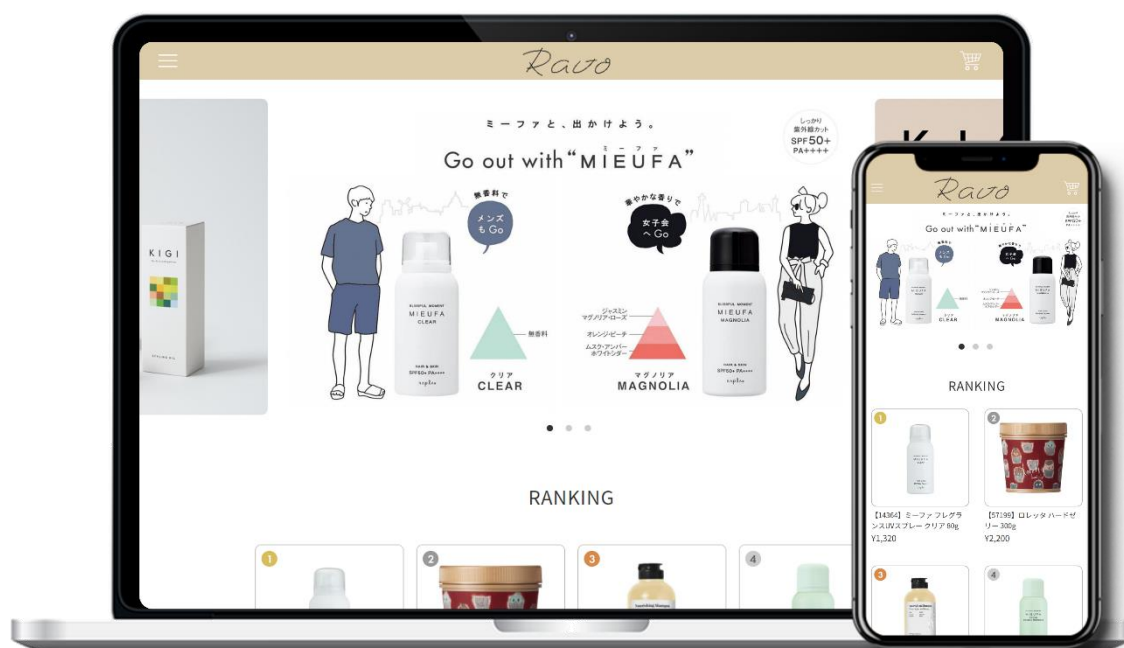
Ravo

KIGI

ミーファと、出かけよう。

Go out with "MIEUFA"

しっかり紫外線カット SPF50+ PA++++

無香料で メンズもGo

華やかな香りで 女子会へGo

MIEUFA CLEAR

MIEUFA MAGNOLIA

無香料

ジャスミン マグノリア・ローズ
オレンジ・ピーチ
ムスク・アンバー ホワイトシダー

クリア CLEAR

マグノリア MAGNOLIA

RANKING

1 2 3 4

Ravo

ミーファと、出かけよう。

Go out with "MIEUFA"

CLEAR

MAGNOLIA

RANKING

1
【14364】ミーファ フレグランスUVスプレー クリア 80g
¥1,320

2
【57195】ロレッタ ハードゼリー 300g
¥2,200

3

4